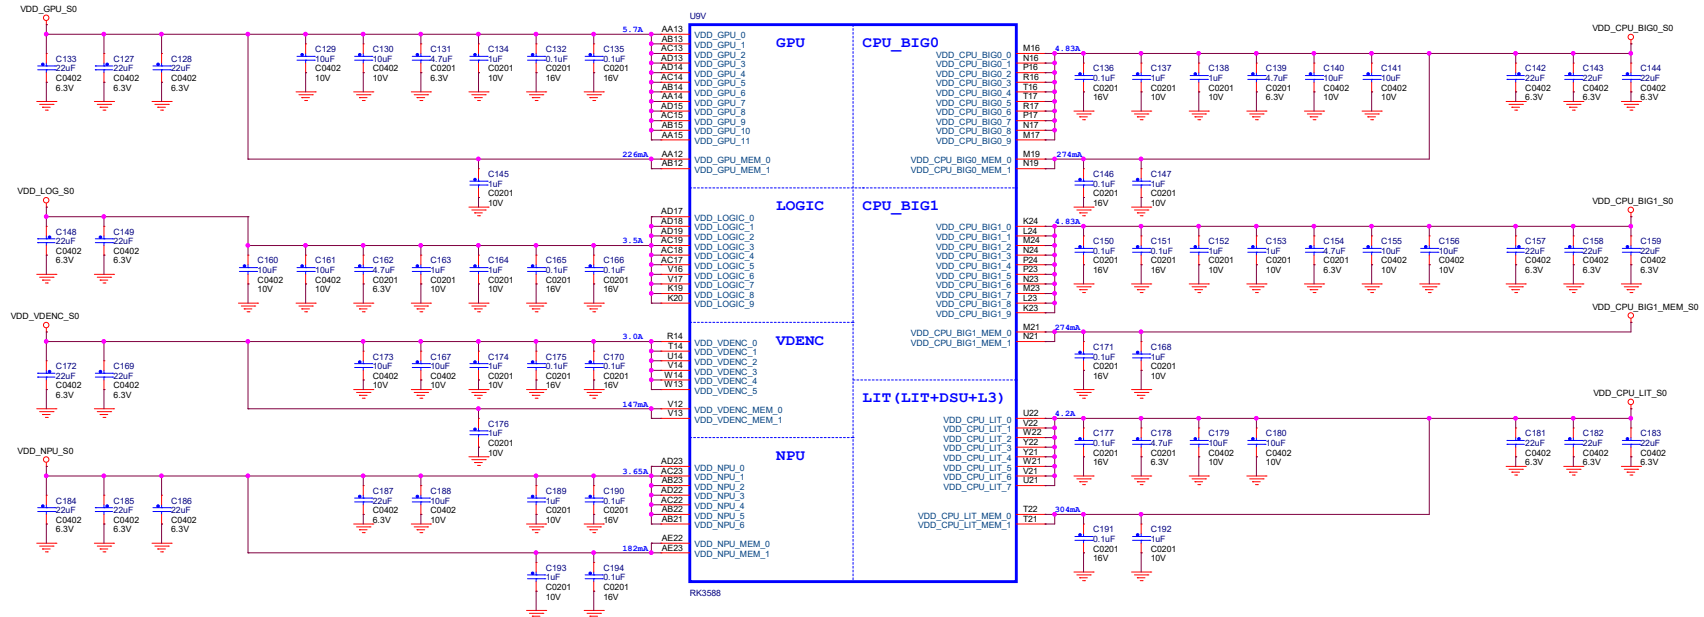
VDD_GPU_S0

C133 22uF C0402 6.3V
C127 22uF C0402 6.3V
C128 22uF C0402 6.3V
C129 10uF C0402 10V
C130 10uF C0402 10V
C131 4.7uF C0201 6.3V
C134 1uF C0201 10V
C132 0.1uF C0201 16V
C135 0.1uF C0201 16V

5.7A
226mA
C145 1uF C0201 10V

U9V

AA13 AB13 AC13 AD13 AD14 AC14 AB14 AA14 AD15 AC15 AB15 AA15
VDD_GPU_0 VDD_GPU_1 VDD_GPU_2 VDD_GPU_3 VDD_GPU_4 VDD_GPU_5 VDD_GPU_6 VDD_GPU_7 VDD_GPU_8 VDD_GPU_9 VDD_GPU_10 VDD_GPU_11
AA12 AB12
VDD_GPU_MEM_0 VDD_GPU_MEM_1

GPU

CPU_BIG0

VDD_CPU_BIG0_0 VDD_CPU_BIG0_1 VDD_CPU_BIG0_2 VDD_CPU_BIG0_3 VDD_CPU_BIG0_4 VDD_CPU_BIG0_5 VDD_CPU_BIG0_6 VDD_CPU_BIG0_7 VDD_CPU_BIG0_8 VDD_CPU_BIG0_9
M16 N16 P16 R16 T16 T17 R17 P17 N17 M17
VDD_CPU_BIG0_MEM_0 VDD_CPU_BIG0_MEM_1
M19 N19

4.83A
274mA

VDD_CPU_BIG0_S0
C136 0.1uF C0201 16V
C137 1uF C0201 10V
C138 1uF C0201 10V
C139 4.7uF C0201 6.3V
C140 10uF C0402 10V
C141 10uF C0402 10V
C142 22uF C0402 6.3V
C143 22uF C0402 6.3V
C144 22uF C0402 6.3V
C146 0.1uF C0201 16V
C147 1uF C0201 10V

VDD_LOG_S0
C148 22uF C0402 6.3V
C149 22uF C0402 6.3V
C160 10uF C0402 10V
C161 10uF C0402 10V
C162 4.7uF C0201 6.3V
C163 1uF C0201 10V
C164 1uF C0201 10V
C165 0.1uF C0201 16V
C166 0.1uF C0201 16V
3.5A

AD17 AD18 AD19 AC19 AC18 AC17 V16 V17 K19 K20
VDD_LOGIC_0 VDD_LOGIC_1 VDD_LOGIC_2 VDD_LOGIC_3 VDD_LOGIC_4 VDD_LOGIC_5 VDD_LOGIC_6 VDD_LOGIC_7 VDD_LOGIC_8 VDD_LOGIC_9

LOGIC

CPU_BIG1

VDD_CPU_BIG1_0 VDD_CPU_BIG1_1 VDD_CPU_BIG1_2 VDD_CPU_BIG1_3 VDD_CPU_BIG1_4 VDD_CPU_BIG1_5 VDD_CPU_BIG1_6 VDD_CPU_BIG1_7 VDD_CPU_BIG1_8 VDD_CPU_BIG1_9
K24 L24 M24 N24 P24 P23 N23 M23 L23 K23
VDD_CPU_BIG1_MEM_0 VDD_CPU_BIG1_MEM_1
M21 N21

4.83A
274mA

VDD_CPU_BIG1_S0
C150 0.1uF C0201 16V
C151 0.1uF C0201 16V
C152 1uF C0201 10V
C153 1uF C0201 10V
C154 4.7uF C0201 6.3V
C155 10uF C0402 10V
C156 10uF C0402 10V
C157 22uF C0402 6.3V
C158 22uF C0402 6.3V
C159 22uF C0402 6.3V
VDD_CPU_BIG1_MEM_S0
C171 0.1uF C0201 16V
C168 1uF C0201 10V

VDD_VDENC_S0
C172 22uF C0402 6.3V
C169 22uF C0402 6.3V
C173 10uF C0402 10V
C167 10uF C0402 10V
C174 1uF C0201 10V
C175 0.1uF C0201 16V
C170 0.1uF C0201 16V
3.0A
147mA
C176 1uF C0201 10V

R14 T14 U14 V14 W14 W13
VDD_VDENC_0 VDD_VDENC_1 VDD_VDENC_2 VDD_VDENC_3 VDD_VDENC_4 VDD_VDENC_5
V12 V13
VDD_VDENC_MEM_0 VDD_VDENC_MEM_1

VDENC

LIT(LIT+DSU+L3)

VDD_CPU_LIT_0 VDD_CPU_LIT_1 VDD_CPU_LIT_2 VDD_CPU_LIT_3 VDD_CPU_LIT_4 VDD_CPU_LIT_5 VDD_CPU_LIT_6 VDD_CPU_LIT_7
U22 V22 W22 Y22 Y21 W21 V21 U21
VDD_CPU_LIT_MEM_0 VDD_CPU_LIT_MEM_1
T22 T21

4.2A
304mA

VDD_CPU_LIT_S0
C177 0.1uF C0201 16V
C178 4.7uF C0201 6.3V
C179 10uF C0402 10V
C180 10uF C0402 10V
C181 22uF C0402 6.3V
C182 22uF C0402 6.3V
C183 22uF C0402 6.3V
C191 0.1uF C0201 16V
C192 1uF C0201 10V

VDD_NPU_S0
C184 22uF C0402 6.3V
C185 22uF C0402 6.3V
C186 22uF C0402 6.3V
C187 22uF C0402 6.3V
C188 10uF C0402 10V
C189 1uF C0201 10V
C190 0.1uF C0201 16V
3.65A
182mA
C193 1uF C0201 10V
C194 0.1uF C0201 16V

AD23 AC23 AB23 AD22 AC22 AB22 AB21
VDD_NPU_0 VDD_NPU_1 VDD_NPU_2 VDD_NPU_3 VDD_NPU_4 VDD_NPU_5 VDD_NPU_6
AE22 AE23
VDD_NPU_MEM_0 VDD_NPU_MEM_1

NPU

RK3588